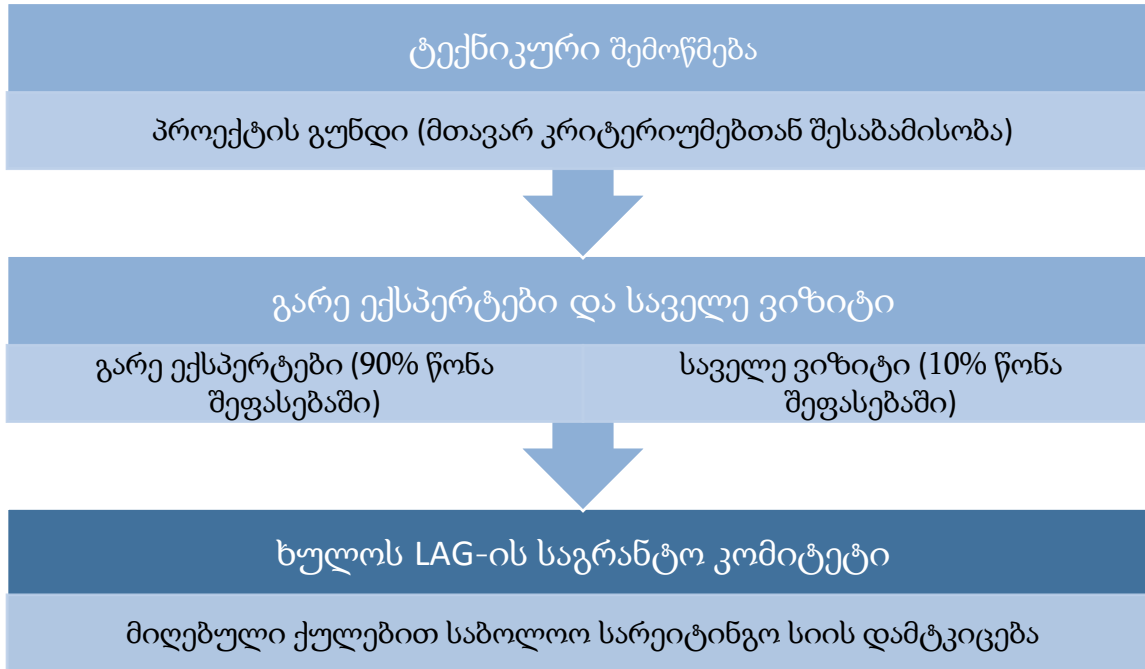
ტექნიკური შემოწმება

პროექტის გუნდი (მთავარ კრიტერიუმებთან შესაბამისობა)

გარე ექსპერტები და საველე ვიზიტი

გარე ექსპერტები (90% წონა შეფასებაში)

საველე ვიზიტი (10% წონა შეფასებაში)

ხულოს LAG-ის საგრანტო კომიტეტი

მიღებული ქულებით საბოლოო სარეიტინგო სიის დამტკიცება